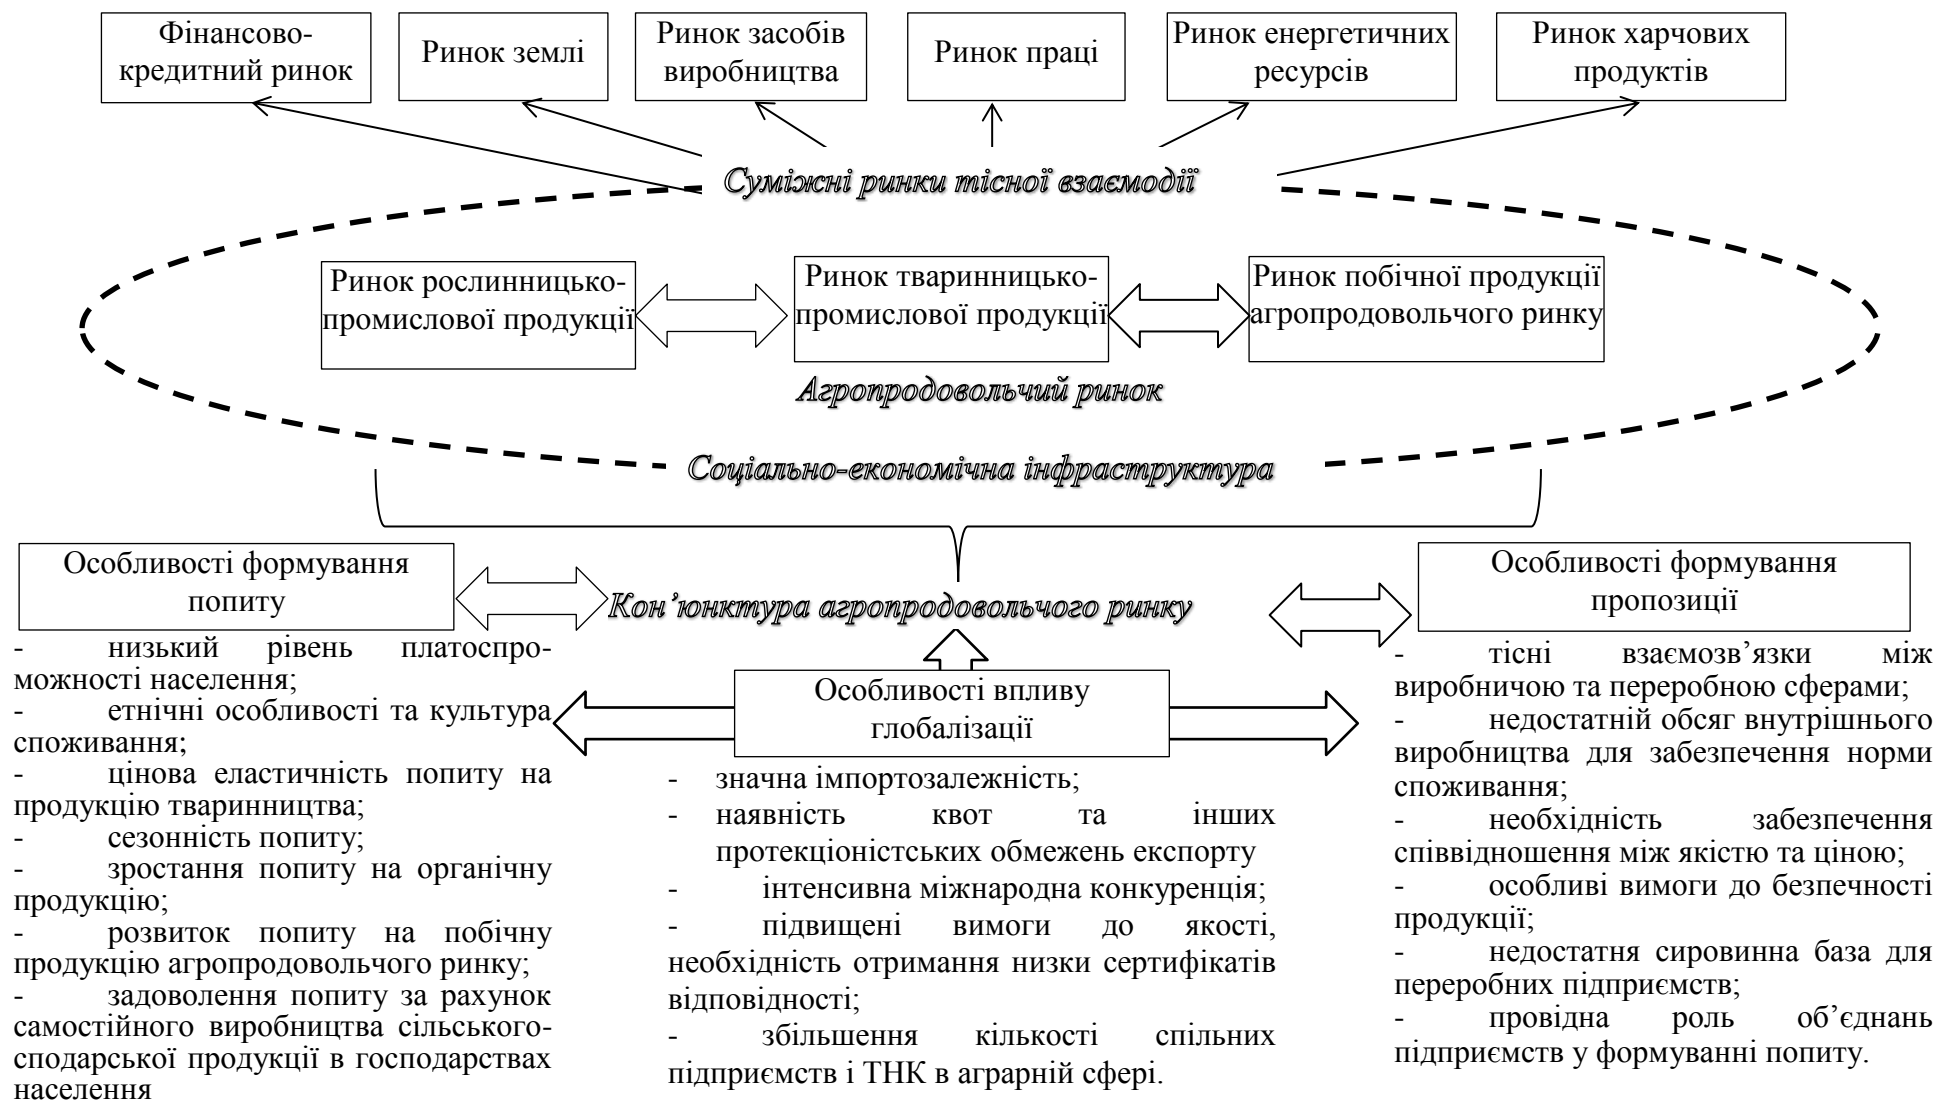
Фінансово-кредитний ринок

Ринок землі

Ринок засобів виробництва

Ринок праці

Ринок енергетичних ресурсів

Ринок харчових продуктів

Суміжні ринки тісної взаємодії

Ринок рослинницько-промислової продукції

Ринок тваринницько-промислової продукції

Ринок побічної продукції агропродовольчого ринку

Агропродовольчий ринок

Соціально-економічна інфраструктура

Особливості формування попиту

Кон'юнктура агропродовольчого ринку

Особливості формування пропозиції

- низький рівень платоспроможності населення;
- етнічні особливості та культура споживання;
- цінова еластичність попиту на продукцію тваринництва;
- сезонність попиту;
- зростання попиту на органічну продукцію;
- розвиток попиту на побічну продукцію агропродовольчого ринку;
- задоволення попиту за рахунок самостійного виробництва сільськогоспо­дарської продукції в господарствах населення

Особливості впливу глобалізації

- значна імпортозалежність;
- наявність квот та інших протекціоністських обмежень експорту
- інтенсивна міжнародна конкуренція;
- підвищені вимоги до якості, необхідність отримання низки сертифікатів відповідності;
- збільшення кількості спільних підприємств і ТНК в аграрній сфері.

- тісні взаємозв'язки між виробничою та переробною сферами;
- недостатній обсяг внутрішнього виробництва для забезпечення норми споживання;
- необхідність забезпечення співвідношення між якістю та ціною;
- особливі вимоги до безпечності продукції;
- недостатня сировинна база для переробних підприємств;
- провідна роль об'єднань підприємств у формуванні попиту.